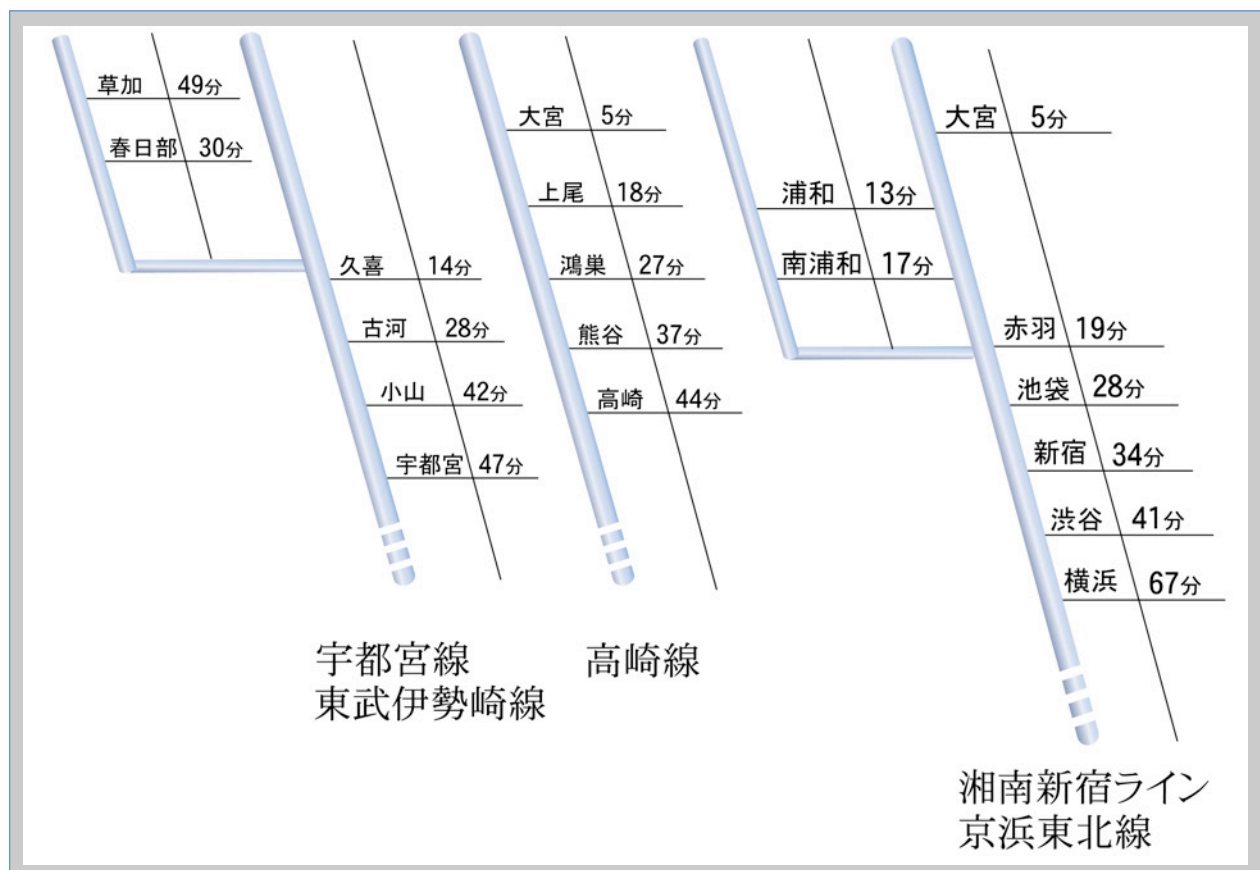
草加 49分
春日部 30分

久喜 14分
古河 28分
小山 42分
宇都宮 47分

大宮 5分
上尾 18分
鴻巣 27分
熊谷 37分
高崎 44分

浦和 13分
南浦和 17分

大宮 5分
赤羽 19分
池袋 28分
新宿 34分
渋谷 41分
横浜 67分

宇都宮線
東武伊勢崎線

高崎線

湘南新宿ライン
京浜東北線